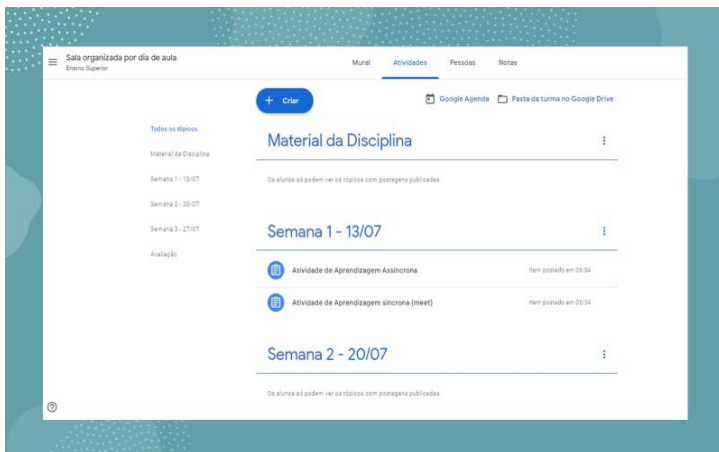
Sala organizada por dia de aula
Ensino Superior

Mural Atividades Pessoas Notas

+ Criar

Google Agenda Pasta da turma no Google Drive

Todos os tópicos
Material da Disciplina
Semana 1 - 13/07
Semana 2 - 20/07
Semana 3 - 27/07
Avaliação

Material da Disciplina

Os alunos só podem ver os tópicos com postagens publicadas

Semana 1 - 13/07

Atividade de Aprendizagem Assíncrona
Item postado em 06:34

Atividade de Aprendizagem síncrona (meet)
Item postado em 06:34

Semana 2 - 20/07

Os alunos só podem ver os tópicos com postagens publicadas